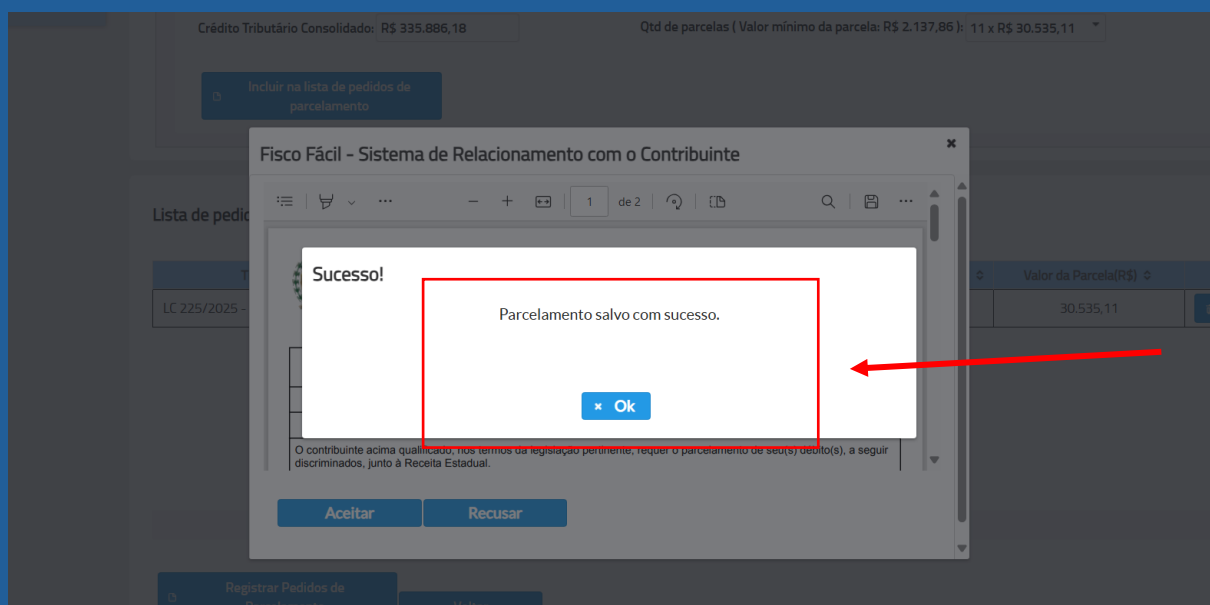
Crédito Tributário Consolidado: R$ 335.886,18

Qtd de parcelas ( Valor mínimo da parcela: R$ 2.137,86 ): 11 x R$ 30.535,11

Incluir na lista de pedidos de parcelamento

Lista de pedi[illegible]

Fisco Fácil - Sistema de Relacionamento com o Contribuinte

1 de 2

Sucesso!

Parcelamento salvo com sucesso.

× Ok

| T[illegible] | | Valor da Parcela(R$) |
|---|---|---|
| LC 225/2025 - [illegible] | | 30.535,11 |

O contribuinte acima qualificado, nos termos da legislação pertinente, requer o parcelamento de seu(s) débito(s), a seguir discriminados, junto à Receita Estadual.

Aceitar

Recusar

Registrar Pedidos de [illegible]

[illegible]